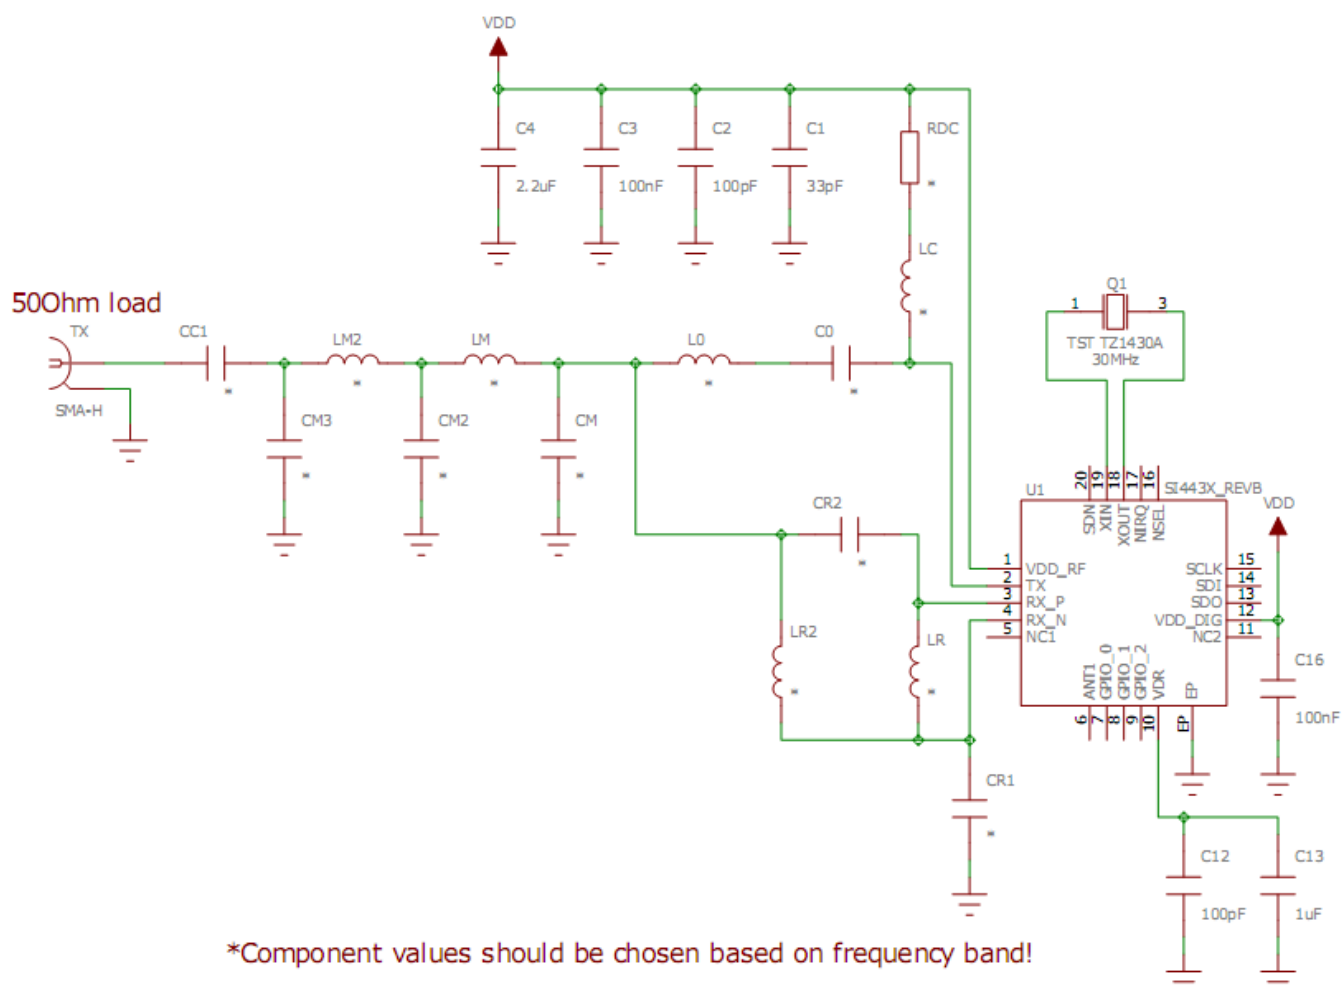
VDD

C4 2.2uF
C3 100nF
C2 100pF
C1 33pF
RDC *
LC *

50Ohm load

TX
SMA-H
CC1 *
LM2 *
LM *
L0 *
C0 *
CM3 *
CM2 *
CM *

Q1
1 3
TST TZ1430A 30MHz

U1
SI443X_REVB
20 SDN
19 XIN
18 XOUT
17 NIRQ
16 NSEL
1 VDD_RF
2 TX
3 RX_P
4 RX_N
5 NC1
15 SCLK
14 SDI
13 SDO
12 VDD_DIG
11 NC2
6 ANT1
7 GPIO_0
8 GPIO_1
9 GPIO_2
10 VDR
EP EP

VDD
C16 100nF

CR2 *
LR2 *
LR *
CR1 *

C12 100pF
C13 1uF

*Component values should be chosen based on frequency band!